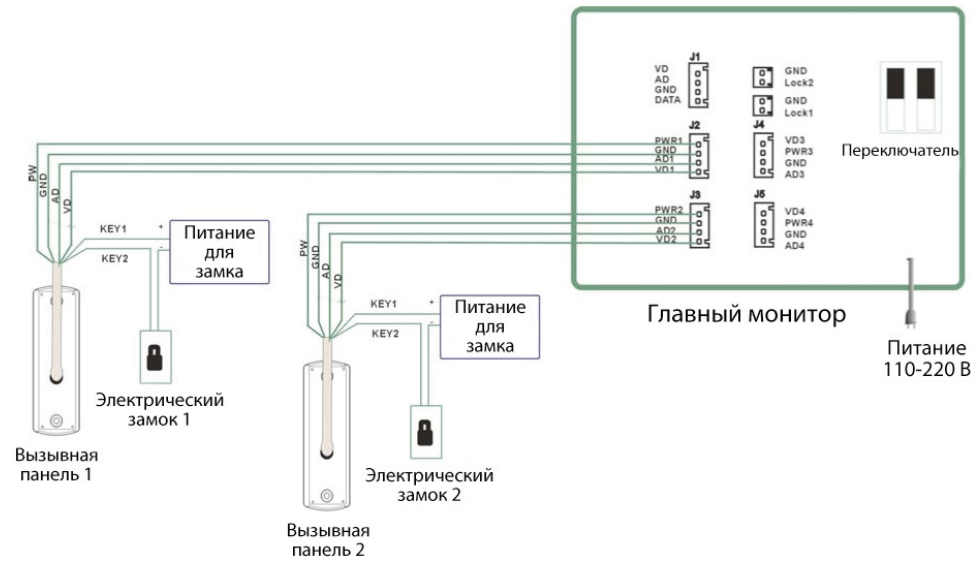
J1
VD
AD
GND
DATA

GND
Lock2

GND
Lock1

J2
PWR1
GND
AD1
VD1

J4
VD3
PWR3
GND
AD3

Переключатель

J3
PWR2
GND
AD2
VD2

J5
VD4
PWR4
GND
AD4

PW
GND
AD
VD

KEY1
+
KEY2
-

Питание для замка

PW
GND
AD
VD

KEY1
+
KEY2
-

Питание для замка

Главный монитор

Питание 110-220 В

Электрический замок 1

Вызывная панель 1

Электрический замок 2

Вызывная панель 2